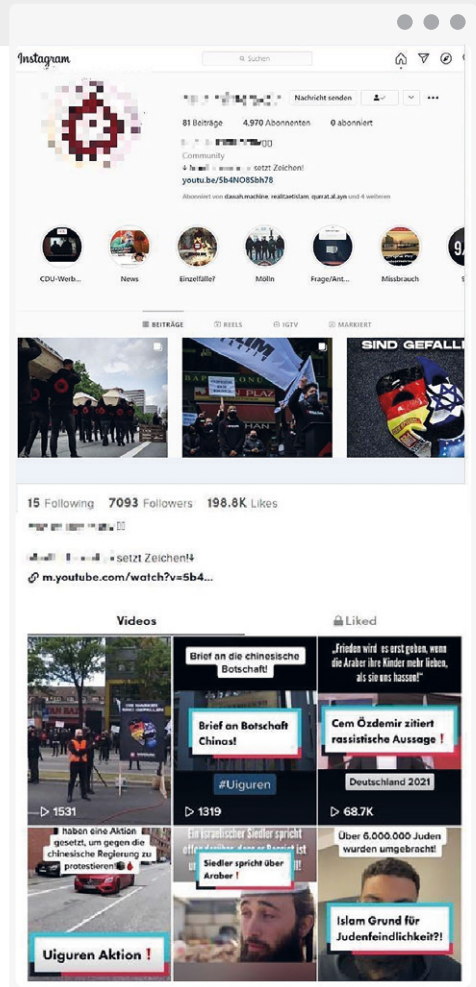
Instagram
Suchen
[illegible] Nachricht senden
81 Beiträge 4.970 Abonnenten 0 abonniert
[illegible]
Community
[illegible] setzt Zeichen!
youtu.be/5b4NO8Sbh78
Abonniert von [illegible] und 4 weiteren

CDU-Werb... News Einzelfälle? Mölln Frage/Ant... Missbrauch

BEITRÄGE REELS IGTV MARKIERT

SIND GEFALL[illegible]

15 Following 7093 Followers 198.8K Likes
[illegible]
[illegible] setzt Zeichen!
m.youtube.com/watch?v=5b4...

Videos Liked

1531

Brief an die chinesische Botschaft!
Brief an Botschaft Chinas!
#Uiguren
1319

„Frieden wird es erst geben, wenn die Araber ihre Kinder mehr lieben, als sie uns hassen!"
Cem Özdemir zitiert rassistische Aussage❗
Deutschland 2021
68.7K

haben eine Aktion gesetzt, um gegen die chinesische Regierung zu protestieren
Uiguren Aktion❗

Ein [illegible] Siedler spricht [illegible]
Siedler spricht über Araber❗

Über 6.000.000 Juden wurden umgebracht!
Islam Grund für Judenfeindlichkeit?!